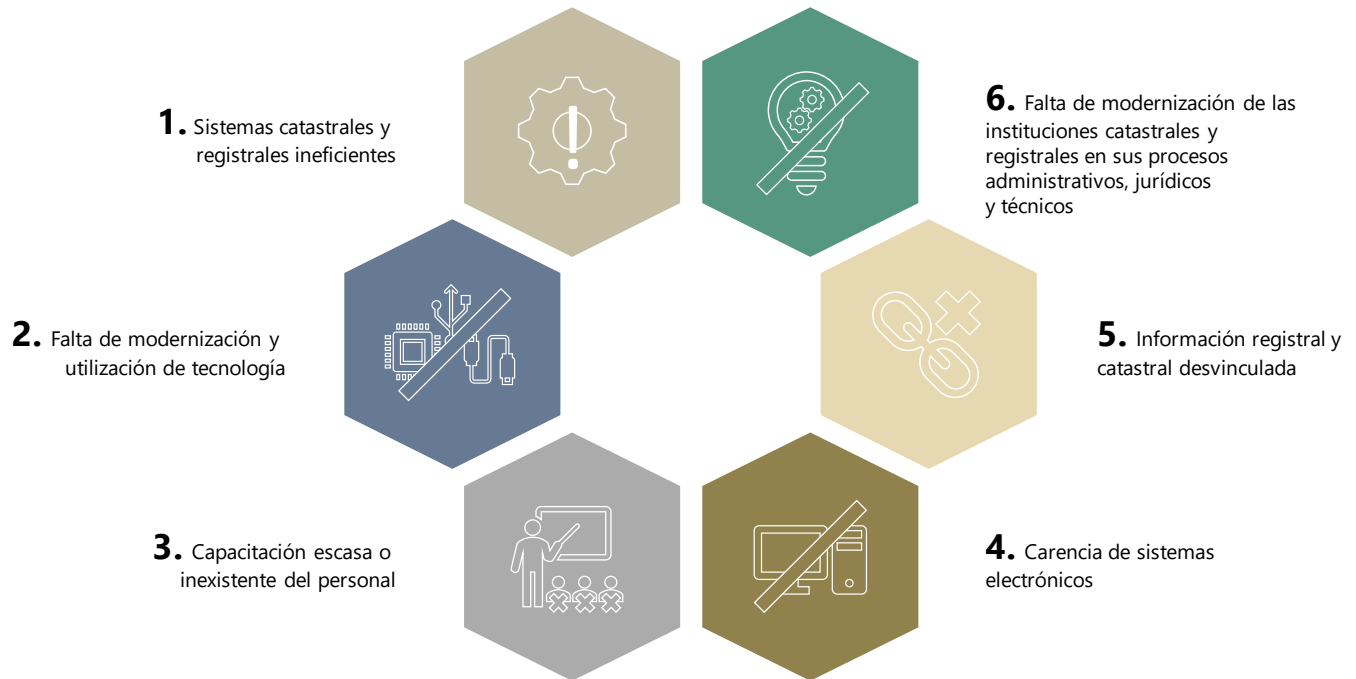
1. Sistemas catastrales y registrales ineficientes

6. Falta de modernización de las instituciones catastrales y registrales en sus procesos administrativos, jurídicos y técnicos

2. Falta de modernización y utilización de tecnología

5. Información registral y catastral desvinculada

3. Capacitación escasa o inexistente del personal

4. Carencia de sistemas electrónicos